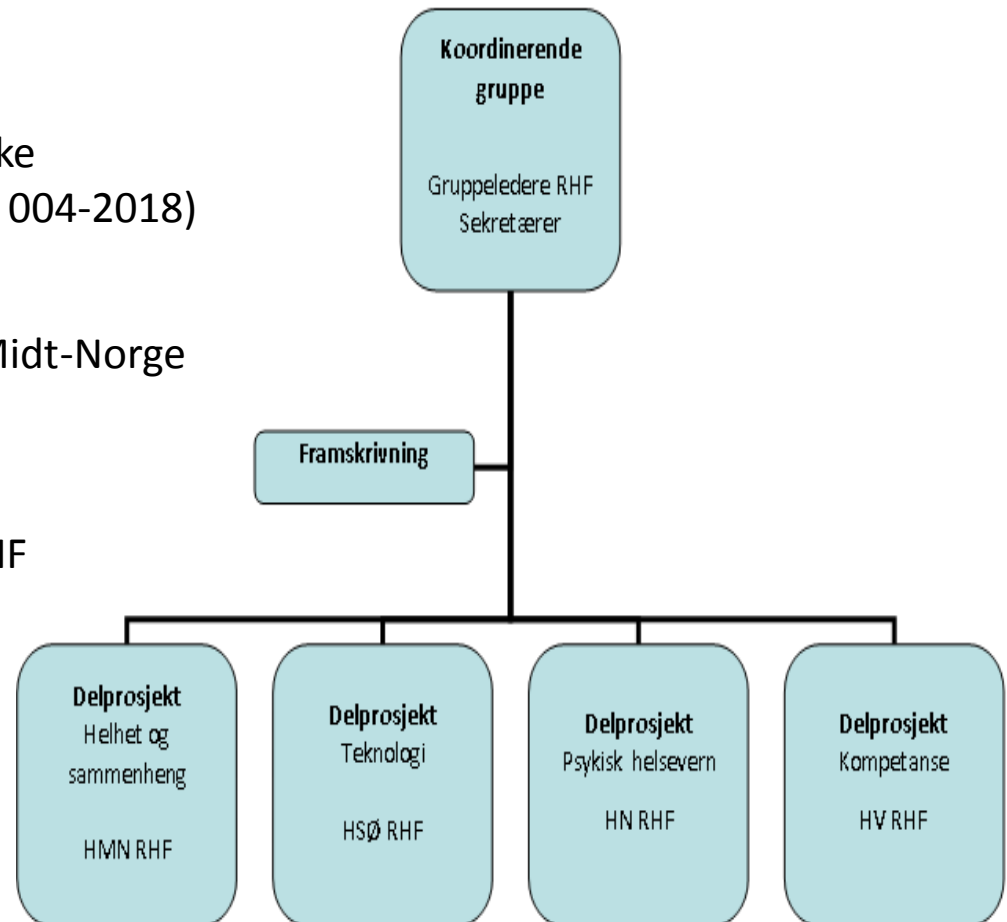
ke
004-2018)

Midt-Norge

HF

Koordinerende gruppe

Gruppeledere RHF
Sekretærer

Framskrivning

Delprosjekt
Helhet og sammenheng

HMN RHF

Delprosjekt
Teknologi

HSØ RHF

Delprosjekt
Psykisk helsevern

HN RHF

Delprosjekt
Kompetanse

HV RHF